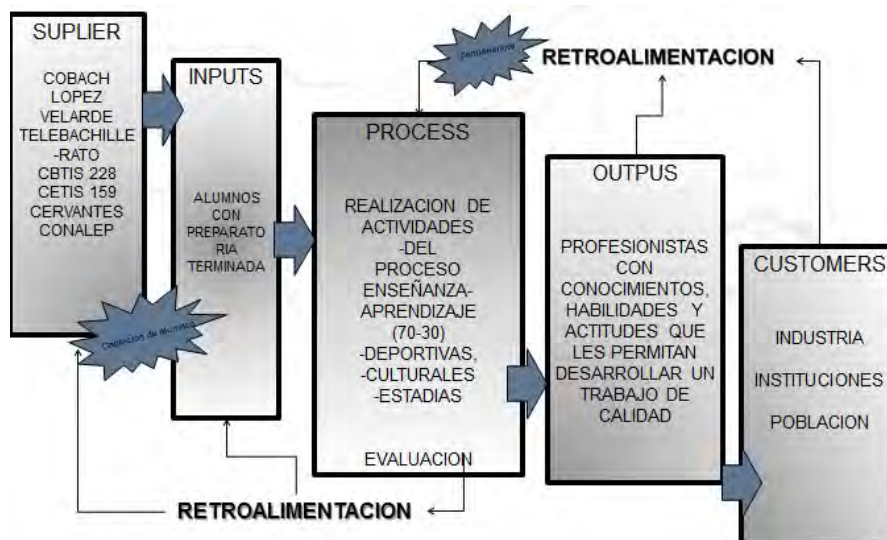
SUPLIER

COBACH
LOPEZ VELARDE
TELEBACHILLE-RATO
CBTIS 228
CETIS 159
CERVANTES
CONALEP

Captación de alumnos

INPUTS

ALUMNOS CON PREPARATORIA TERMINADA

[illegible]

RETROALIMENTACION

PROCESS

REALIZACION DE ACTIVIDADES
-DEL PROCESO ENSEÑANZA-APRENDIZAJE (70-30)
-DEPORTIVAS,
-CULTURALES
-ESTADIAS

EVALUACION

OUTPUS

PROFESIONISTAS CON CONOCIMIENTOS, HABILIDADES Y ACTITUDES QUE LES PERMITAN DESARROLLAR UN TRABAJO DE CALIDAD

CUSTOMERS

INDUSTRIA
INSTITUCIONES
POBLACION

RETROALIMENTACION